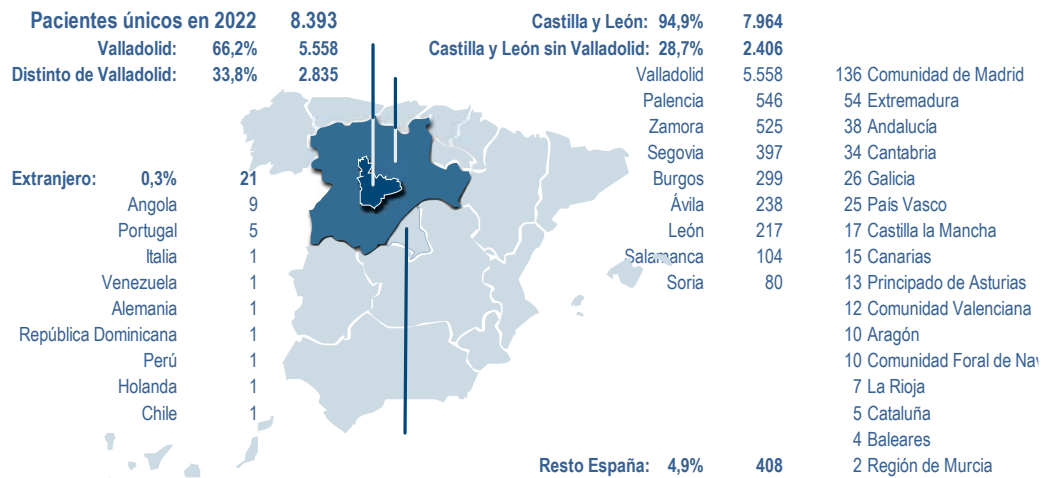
Pacientes únicos en 2022 8.393
Valladolid: 66,2% 5.558
Distinto de Valladolid: 33,8% 2.835

Extranjero: 0,3% 21
Angola 9
Portugal 5
Italia 1
Venezuela 1
Alemania 1
República Dominicana 1
Perú 1
Holanda 1
Chile 1

Castilla y León: 94,9% 7.964
Castilla y León sin Valladolid: 28,7% 2.406
Valladolid 5.558
Palencia 546
Zamora 525
Segovia 397
Burgos 299
Ávila 238
León 217
Salamanca 104
Soria 80

Resto España: 4,9% 408

136 Comunidad de Madrid
54 Extremadura
38 Andalucía
34 Cantabria
26 Galicia
25 País Vasco
17 Castilla la Mancha
15 Canarias
13 Principado de Asturias
12 Comunidad Valenciana
10 Aragón
10 Comunidad Foral de Nav
7 La Rioja
5 Cataluña
4 Baleares
2 Región de Murcia